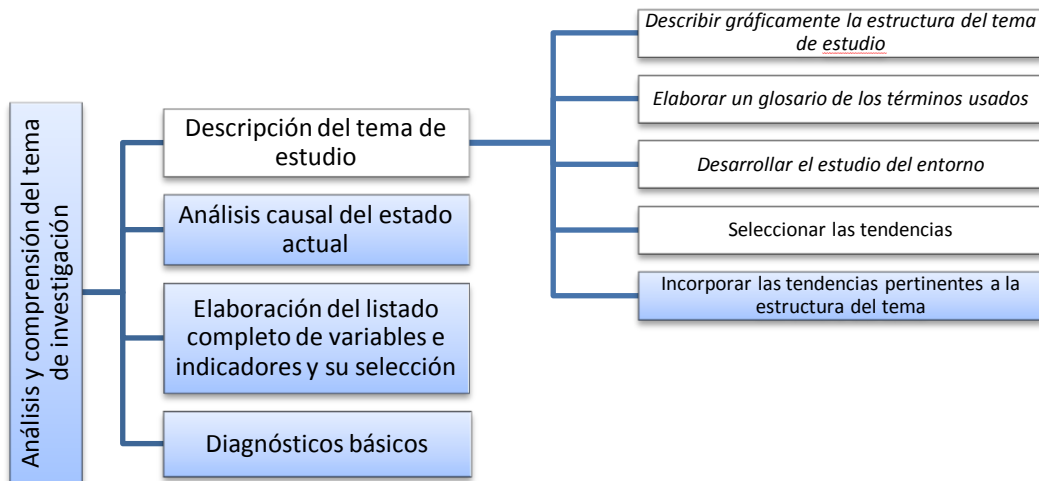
Análisis y comprensión del tema de investigación

Descripción del tema de estudio

Análisis causal del estado actual

Elaboración del listado completo de variables e indicadores y su selección

Diagnósticos básicos

Describir gráficamente la estructura del tema de estudio

Elaborar un glosario de los términos usados

Desarrollar el estudio del entorno

Seleccionar las tendencias

Incorporar las tendencias pertinentes a la estructura del tema